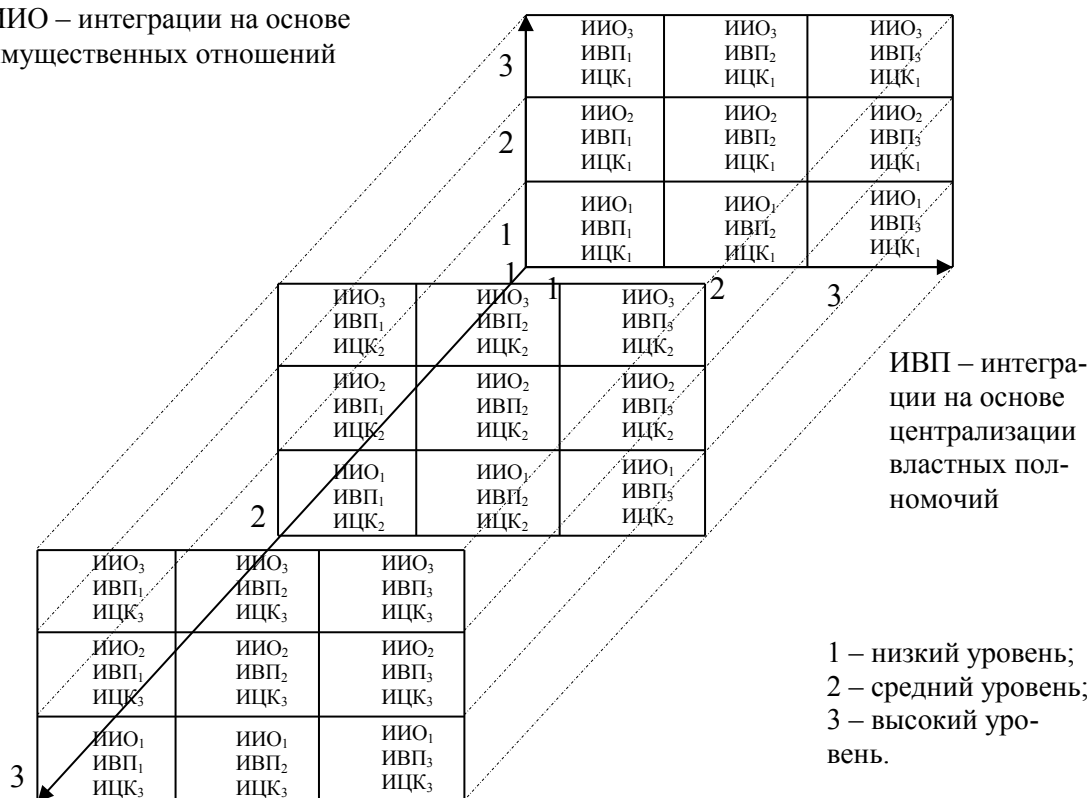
ИИО – интеграции на основе имущественных отношений

3
2
1
1

| ИИО$_3$ ИВП$_1$ ИЦК$_1$ | ИИО$_3$ ИВП$_2$ ИЦК$_1$ | ИИО$_3$ ИВП$_3$ ИЦК$_1$ |
|---|---|---|
| ИИО$_2$ ИВП$_1$ ИЦК$_1$ | ИИО$_2$ ИВП$_2$ ИЦК$_1$ | ИИО$_2$ ИВП$_3$ ИЦК$_1$ |
| ИИО$_1$ ИВП$_1$ ИЦК$_1$ | ИИО$_1$ ИВП$_2$ ИЦК$_1$ | ИИО$_1$ ИВП$_3$ ИЦК$_1$ |

1 2 3

| ИИО$_3$ ИВП$_1$ ИЦК$_2$ | ИИО$_3$ ИВП$_2$ ИЦК$_2$ | ИИО$_3$ ИВП$_3$ ИЦК$_2$ |
|---|---|---|
| ИИО$_2$ ИВП$_1$ ИЦК$_2$ | ИИО$_2$ ИВП$_2$ ИЦК$_2$ | ИИО$_2$ ИВП$_3$ ИЦК$_2$ |
| ИИО$_1$ ИВП$_1$ ИЦК$_2$ | ИИО$_1$ ИВП$_2$ ИЦК$_2$ | ИИО$_1$ ИВП$_3$ ИЦК$_2$ |

2

ИВП – интеграции на основе централизации властных полномочий

| ИИО$_3$ ИВП$_1$ ИЦК$_3$ | ИИО$_3$ ИВП$_2$ ИЦК$_3$ | ИИО$_3$ ИВП$_3$ ИЦК$_3$ |
|---|---|---|
| ИИО$_2$ ИВП$_1$ ИЦК$_3$ | ИИО$_2$ ИВП$_2$ ИЦК$_3$ | ИИО$_2$ ИВП$_3$ ИЦК$_3$ |
| ИИО$_1$ ИВП$_1$ ИЦК$_3$ | ИИО$_1$ ИВП$_2$ ИЦК$_3$ | ИИО$_1$ ИВП$_3$ ИЦК$_3$ |

3

1 – низкий уровень;
2 – средний уровень;
3 – высокий уровень.